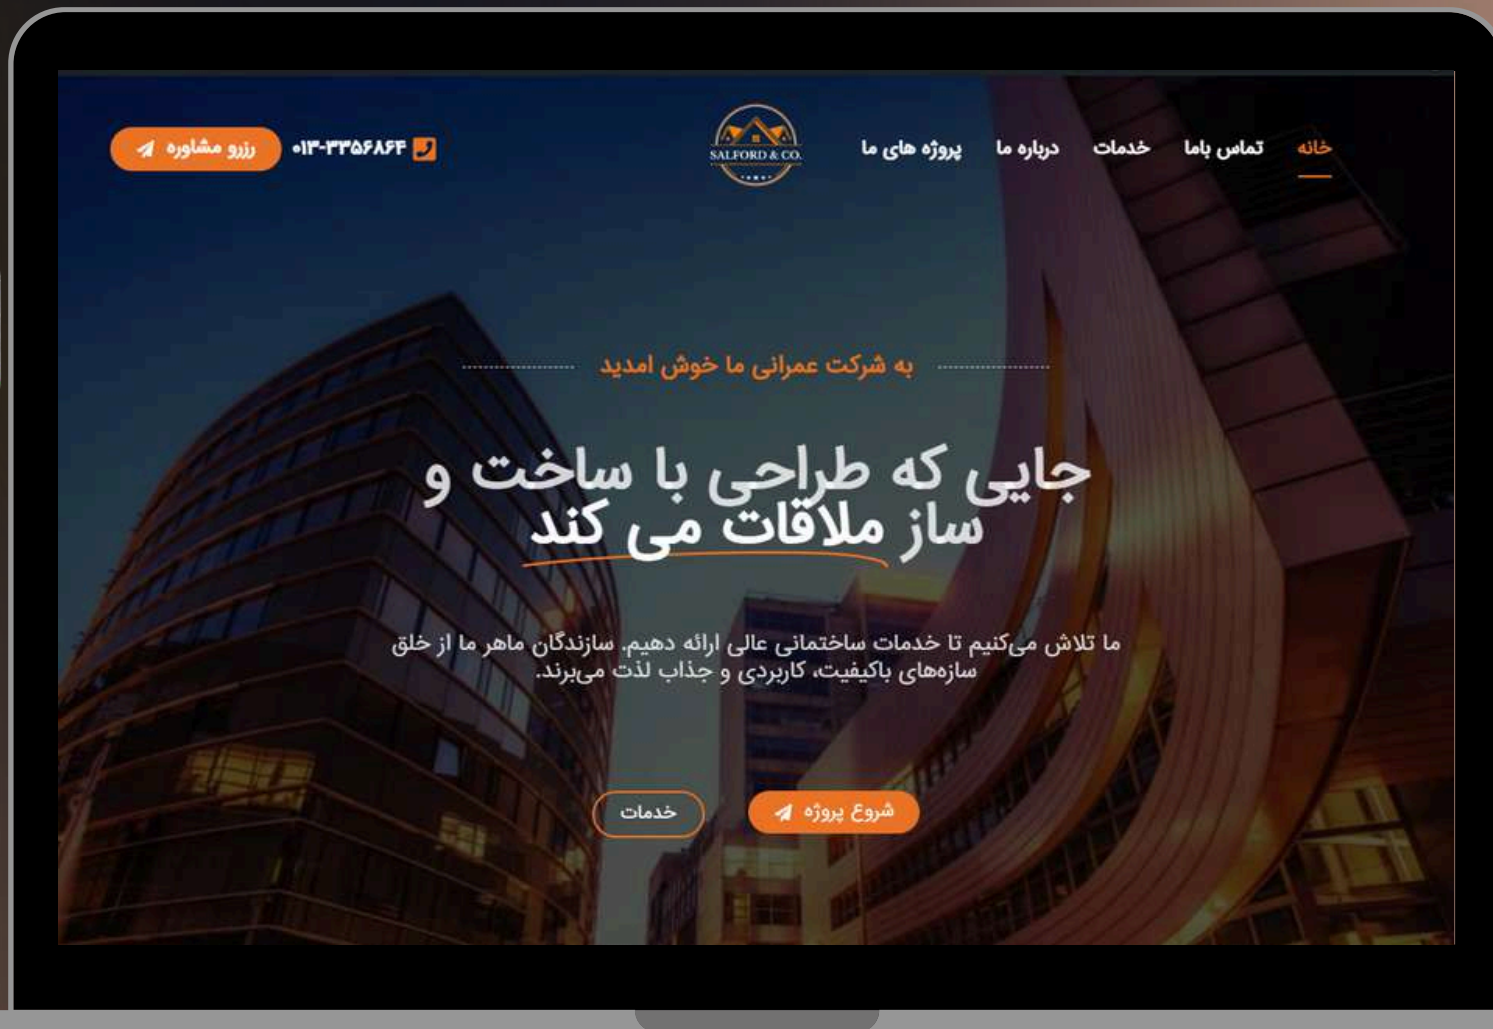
خانه تماس باما خدمات درباره ما پروژه های ما

SALFORD & CO.

۰۱۳-۳۳۵۶۸۶۴

رزرو مشاوره

به شرکت عمرانی ما خوش امدید

جایی که طراحی با ساخت و ساز ملاقات می کند

ما تلاش می‌کنیم تا خدمات ساختمانی عالی ارائه دهیم. سازندگان ماهر ما از خلق سازه‌های باکیفیت، کاربردی و جذاب لذت می‌برند.

شروع پروژه

خدمات